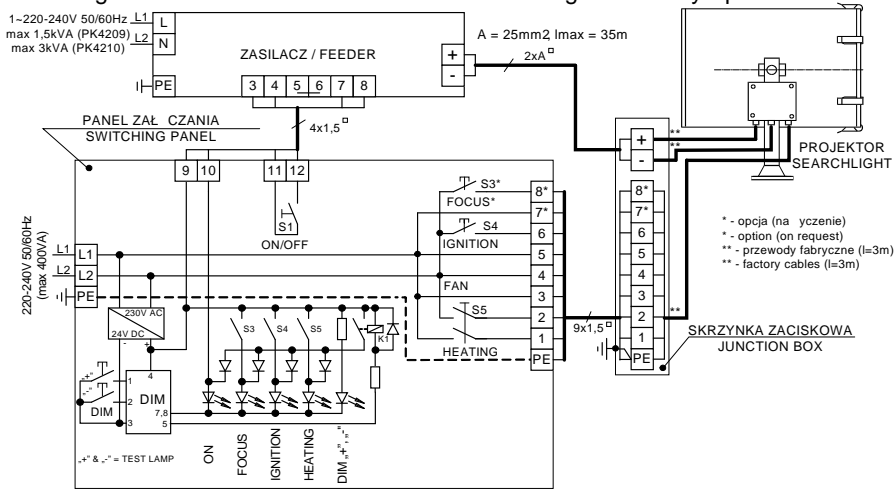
1~220-240V 50/60Hz L1 L
max 1,5kVA (PK4209) L2 N
max 3kVA (PK4210)
PE

ZASILACZ / FEEDER
+
-
3 4 5 6 7 8

A = 25mm2 lmax = 35m
2xA

PANEL ZAŁ CZANIA
SWITCHING PANEL
4x1,5
9 10 11 12
S1
ON/OFF

220-240V 50/60Hz (max 400VA)
L1 L1
L2 L2
PE

230V AC
24V DC
S3 S4 S5
K1

"+"
"-"
DIM
1
2
3
4
DIM
7,8
5

"+" & "-" = TEST LAMP

ON FOCUS IGNITION HEATING DIM"+" "-"

S3*
FOCUS*
S4
IGNITION
FAN
S5
HEATING

8*
7*
6
5
4
3
2
1
PE

9x1,5

+
-
**
**
8*
7*
6
5
4
3
2
1
PE
**

PROJEKTOR
SEARCHLIGHT

* - opcja (na yczenie)
* - option (on request)
** - przewody fabryczne (l=3m)
** - factory cables (l=3m)

SKRZYNKA ZACISKOWA
JUNCTION BOX